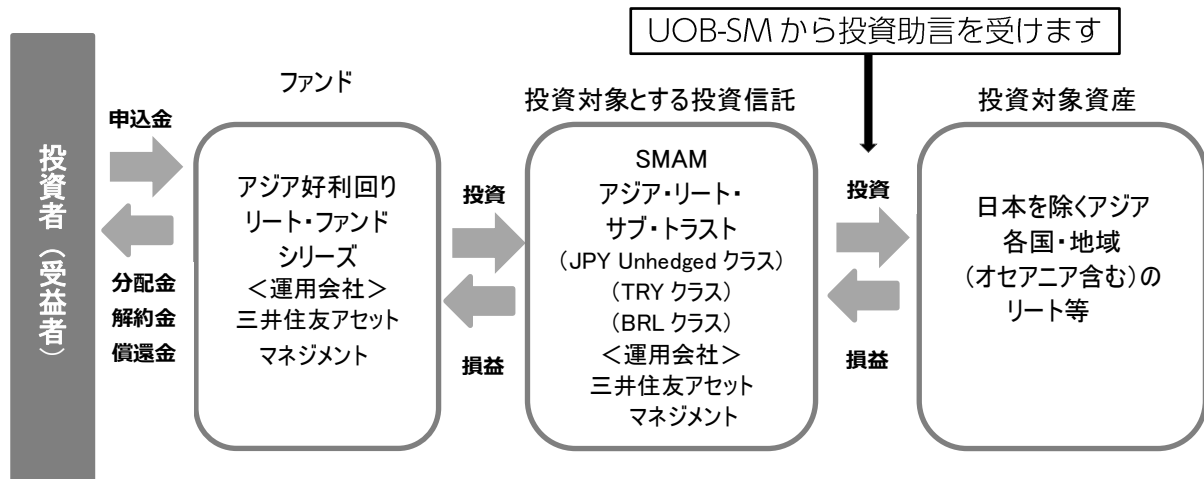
UOB-SM から投資助言を受けます

投資者（受益者）

申込金

分配金
解約金
償還金

ファンド

アジア好利回り
リート・ファンド
シリーズ
＜運用会社＞
三井住友アセット
マネジメント

投資

損益

投資対象とする投資信託

SMAM
アジア・リート・
サブ・トラスト
（JPY Unhedged クラス）
（TRY クラス）
（BRL クラス）
＜運用会社＞
三井住友アセット
マネジメント

投資

損益

投資対象資産

日本を除くアジア
各国・地域
（オセアニア含む）の
リート等